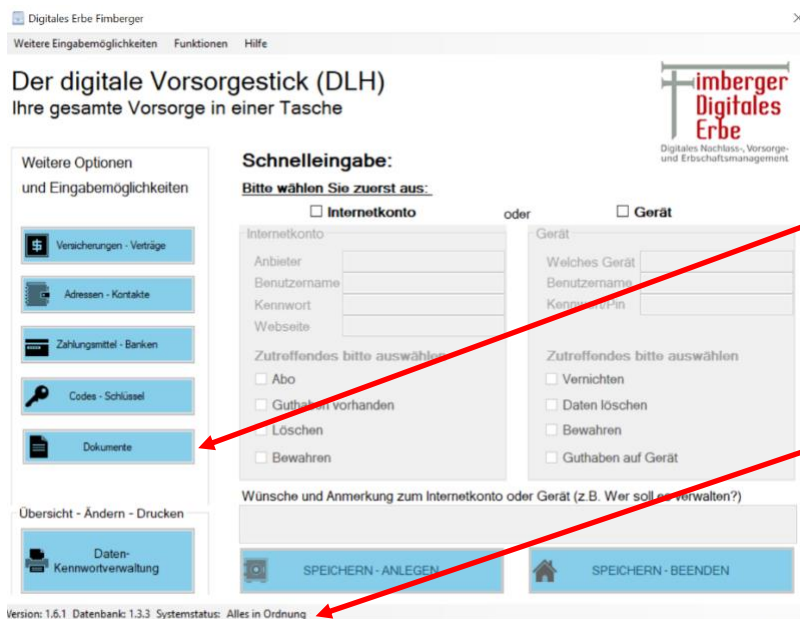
Digitales Erbe Fimberger

Weitere Eingabemöglichkeiten Funktionen Hilfe

Der digitale Vorsorgestick (DLH)
Ihre gesamte Vorsorge in einer Tasche

Fimberger Digitales Erbe
Digitales Nachlass-, Vorsorge- und Erbschaftsmanagement

Weitere Optionen und Eingabemöglichkeiten

Versicherungen - Verträge

Adressen - Kontakte

Zahlungsmittel - Banken

Codes - Schlüssel

Dokumente

Übersicht - Ändern - Drucken

Daten-Kennwortverwaltung

Schnelleingabe:

Bitte wählen Sie zuerst aus:

☐ Internetkonto oder ☐ Gerät

Internetkonto

Anbieter
Benutzername
Kennwort
Webseite

Zutreffendes bitte auswählen

☐ Abo
☐ Guthaben vorhanden
☐ Löschen
☐ Bewahren

Gerät

Welches Gerät
Benutzername
Kennwort/Pin

Zutreffendes bitte auswählen

☐ Vernichten
☐ Daten löschen
☐ Bewahren
☐ Guthaben auf Gerät

Wünsche und Anmerkung zum Internetkonto oder Gerät (z.B. Wer soll es verwalten?)

SPEICHERN - ANLEGEN

SPEICHERN - BEENDEN

Version: 1.6.1 Datenbank: 1.3.3 Systemstatus: Alles in Ordnung